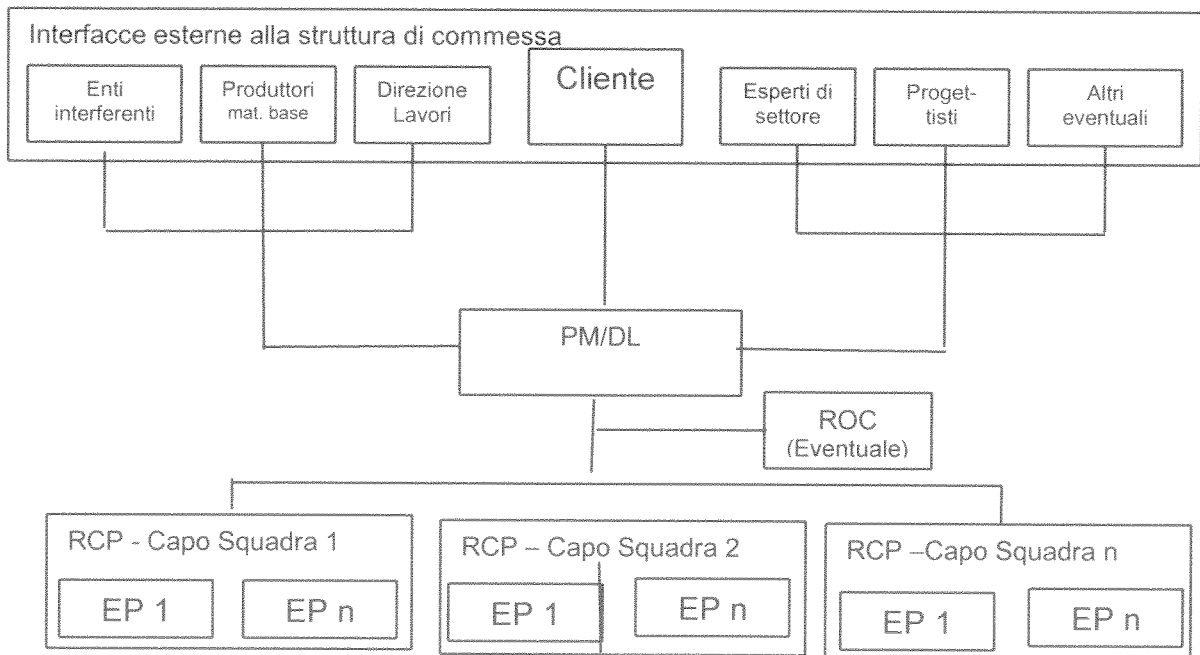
Interfacce esterne alla struttura di commessa

Enti interferenti

Produttori mat. base

Direzione Lavori

Cliente

Esperti di settore

Proget-tisti

Altri eventuali

PM/DL

ROC (Eventuale)

RCP - Capo Squadra 1

EP 1

EP n

RCP – Capo Squadra 2

EP 1

EP n

RCP –Capo Squadra n

EP 1

EP n